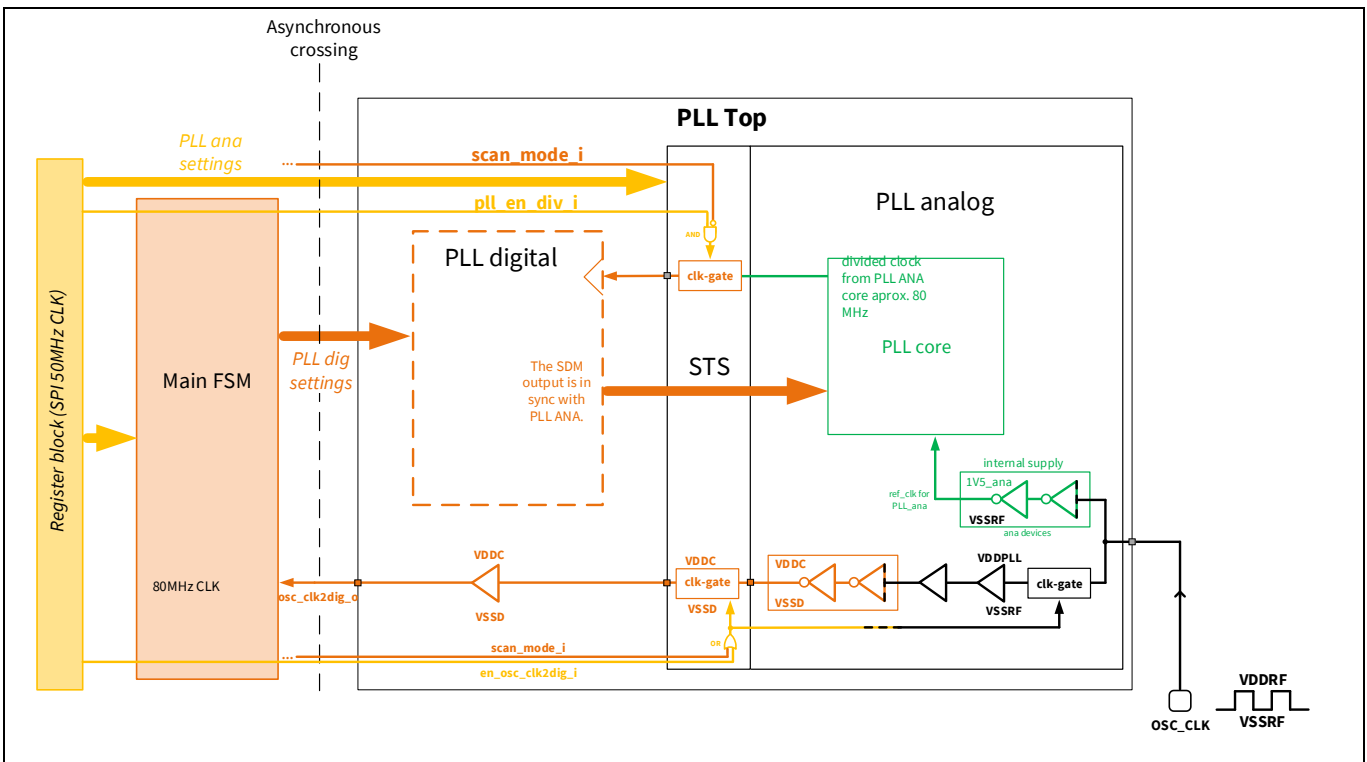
Asynchronous crossing

PLL Top

PLL ana settings

scan_mode_i

pll_en_div_i

PLL analog

AND

PLL digital

clk-gate

divided clock from PLL ANA core aprox. 80 MHz

PLL core

Register block (SPI 50MHz CLK)

Main FSM

PLL dig settings

The SDM output is in sync with PLL ANA.

STS

internal supply

1V5_ana

ref_clk for PLL_ana

VSSRF

ana devices

VDDC

VDDC

VDDC

VDDPLL

80MHz CLK

osc_clk2dig_o

clk-gate

clk-gate

VSSD

VSSD

VSSD

VSSRF

OR

scan_mode_i

en_osc_clk2dig_i

OSC_CLK

VDDRF

VSSRF